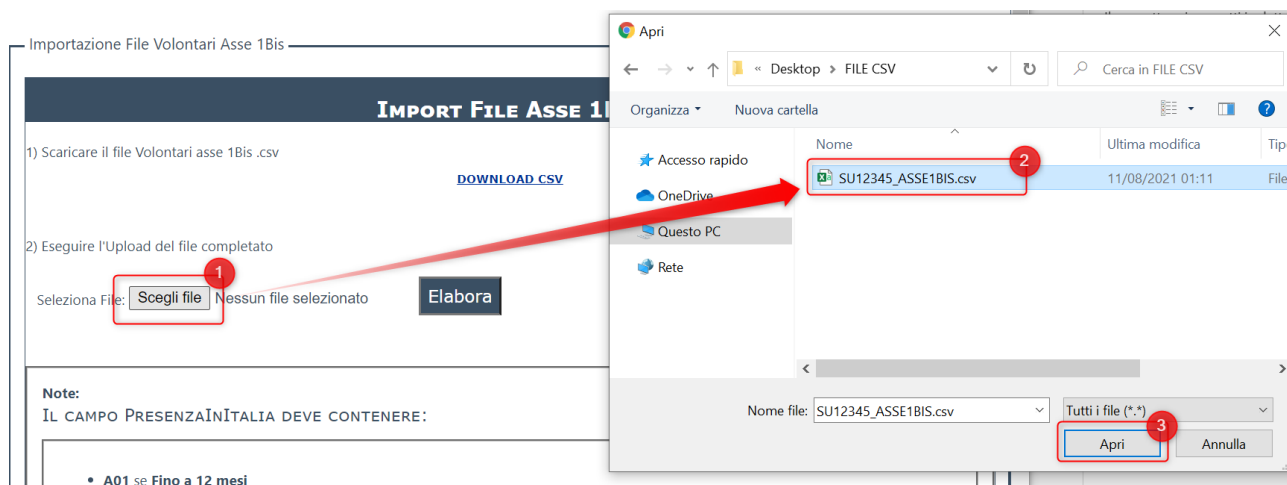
Importazione File Volontari Asse 1Bis

IMPORT FILE ASSE 1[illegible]

1) Scaricare il file Volontari asse 1Bis .csv

DOWNLOAD CSV

2) Eseguire l'Upload del file completato

Seleziona File: Scegli file Nessun file selezionato

Elabora

1

Note:
IL CAMPO PRESENZAINITALIA DEVE CONTENERE:

• A01 se Fino a 12 mesi

Apri

← → ⌄ ↑ « Desktop › FILE CSV

Cerca in FILE CSV

Organizza ▾ Nuova cartella

Accesso rapido
OneDrive
Questo PC
Rete

Nome | Ultima modifica | Tip

SU12345_ASSE1BIS.csv 11/08/2021 01:11 File

2

Nome file: SU12345_ASSE1BIS.csv

Tutti i file (*.*)

3

Apri Annulla